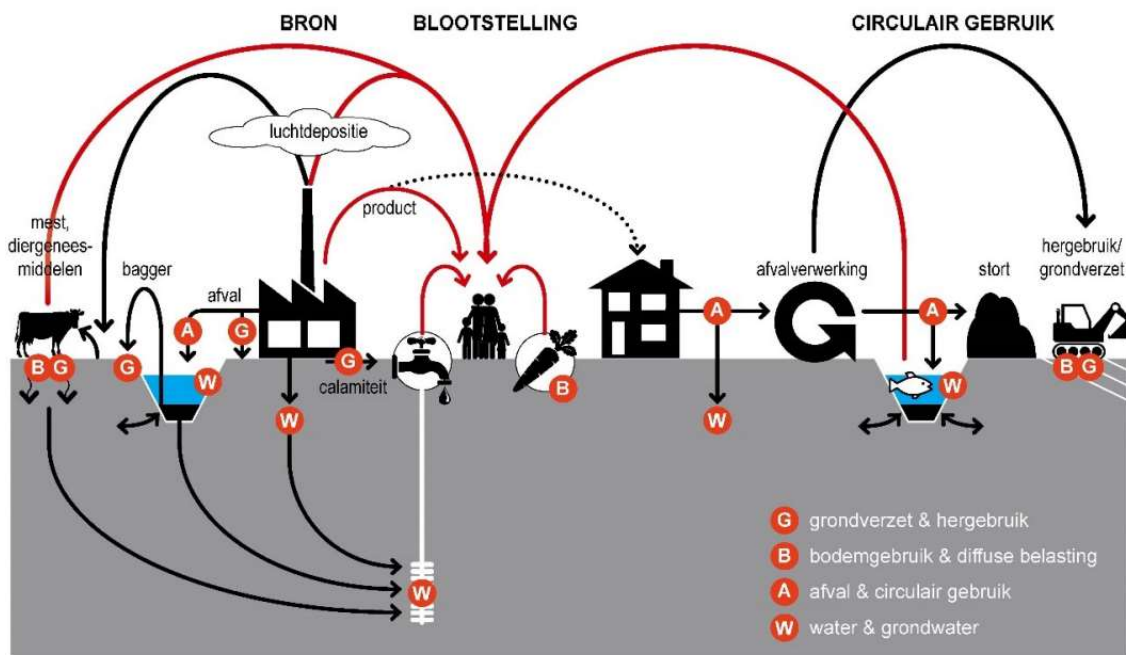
BRON BLOOTSTELLING CIRCULAIR GEBRUIK

luchtdepositie

product

mest, diergeneesmiddelen

bagger

afval

afvalverwerking

stort

hergebruik/ grondverzet

B G

G

A

G

W

G

calamiteit

B

A

W

A

W

B G

W

W

G grondverzet & hergebruik

B bodemgebruik & diffuse belasting

A afval & circulair gebruik

W water & grondwater